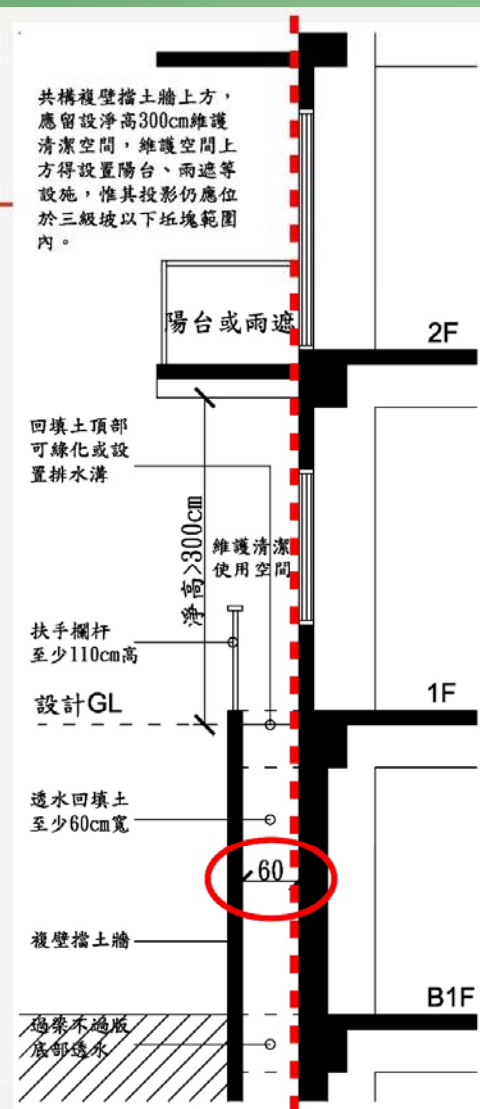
共構複壁擋土牆上方，應留設淨高300cm維護清潔空間，維護空間上方得設置陽台、雨遮等設施，惟其投影仍應位於三級坡以下坵塊範圍內。

陽台或雨遮

2F

回填土頂部可綠化或設置排水溝

淨高>300cm

維護清潔使用空間

扶手欄杆至少110cm高

設計GL

1F

透水回填土至少60cm寬

60

複壁擋土牆

B1F

過梁不過版底部透水